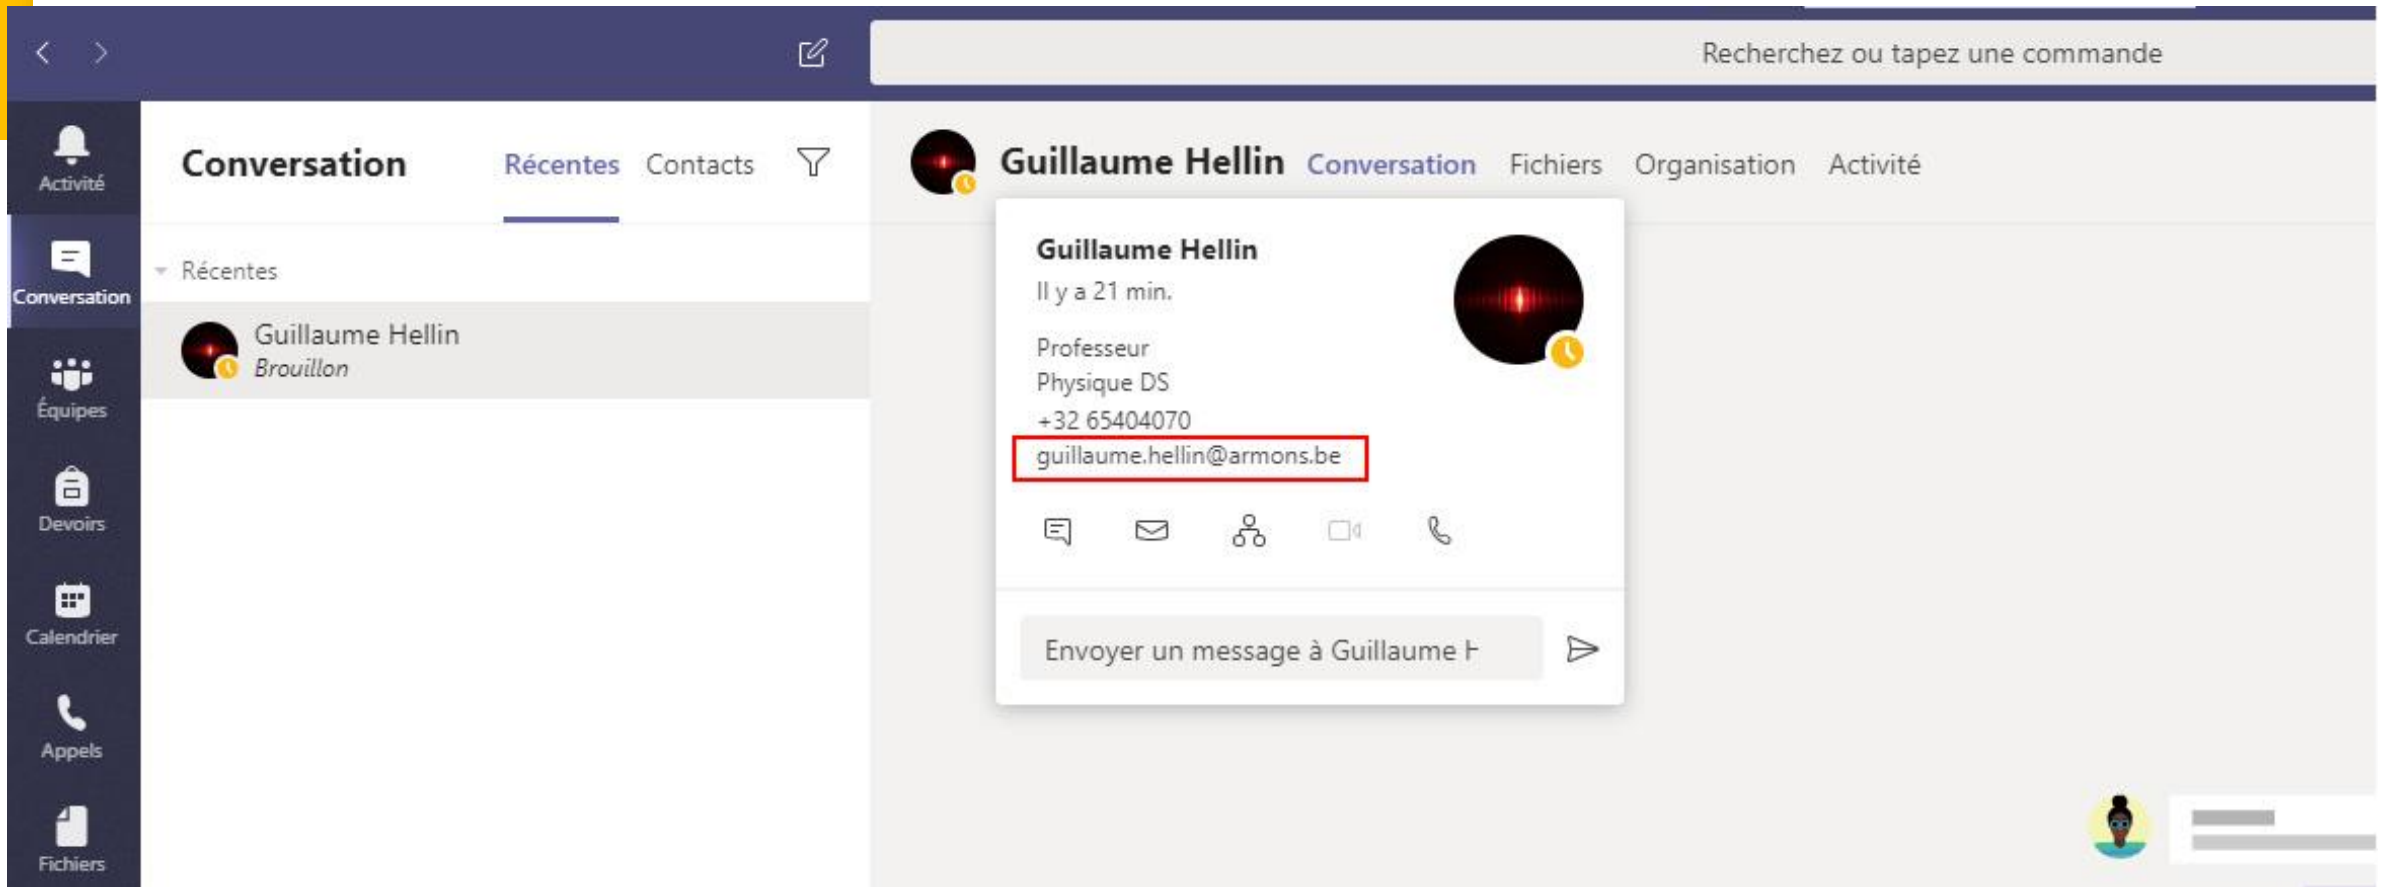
Recherchez ou tapez une commande

Activité
Conversation
Équipes
Devoirs
Calendrier
Appels
Fichiers

Conversation
Récentes
Contacts

Récentes

Guillaume Hellin
Brouillon

Guillaume Hellin
Conversation
Fichiers
Organisation
Activité

Guillaume Hellin
Il y a 21 min.

Professeur
Physique DS
+32 65404070
guillaume.hellin@armons.be

Envoyer un message à Guillaume H